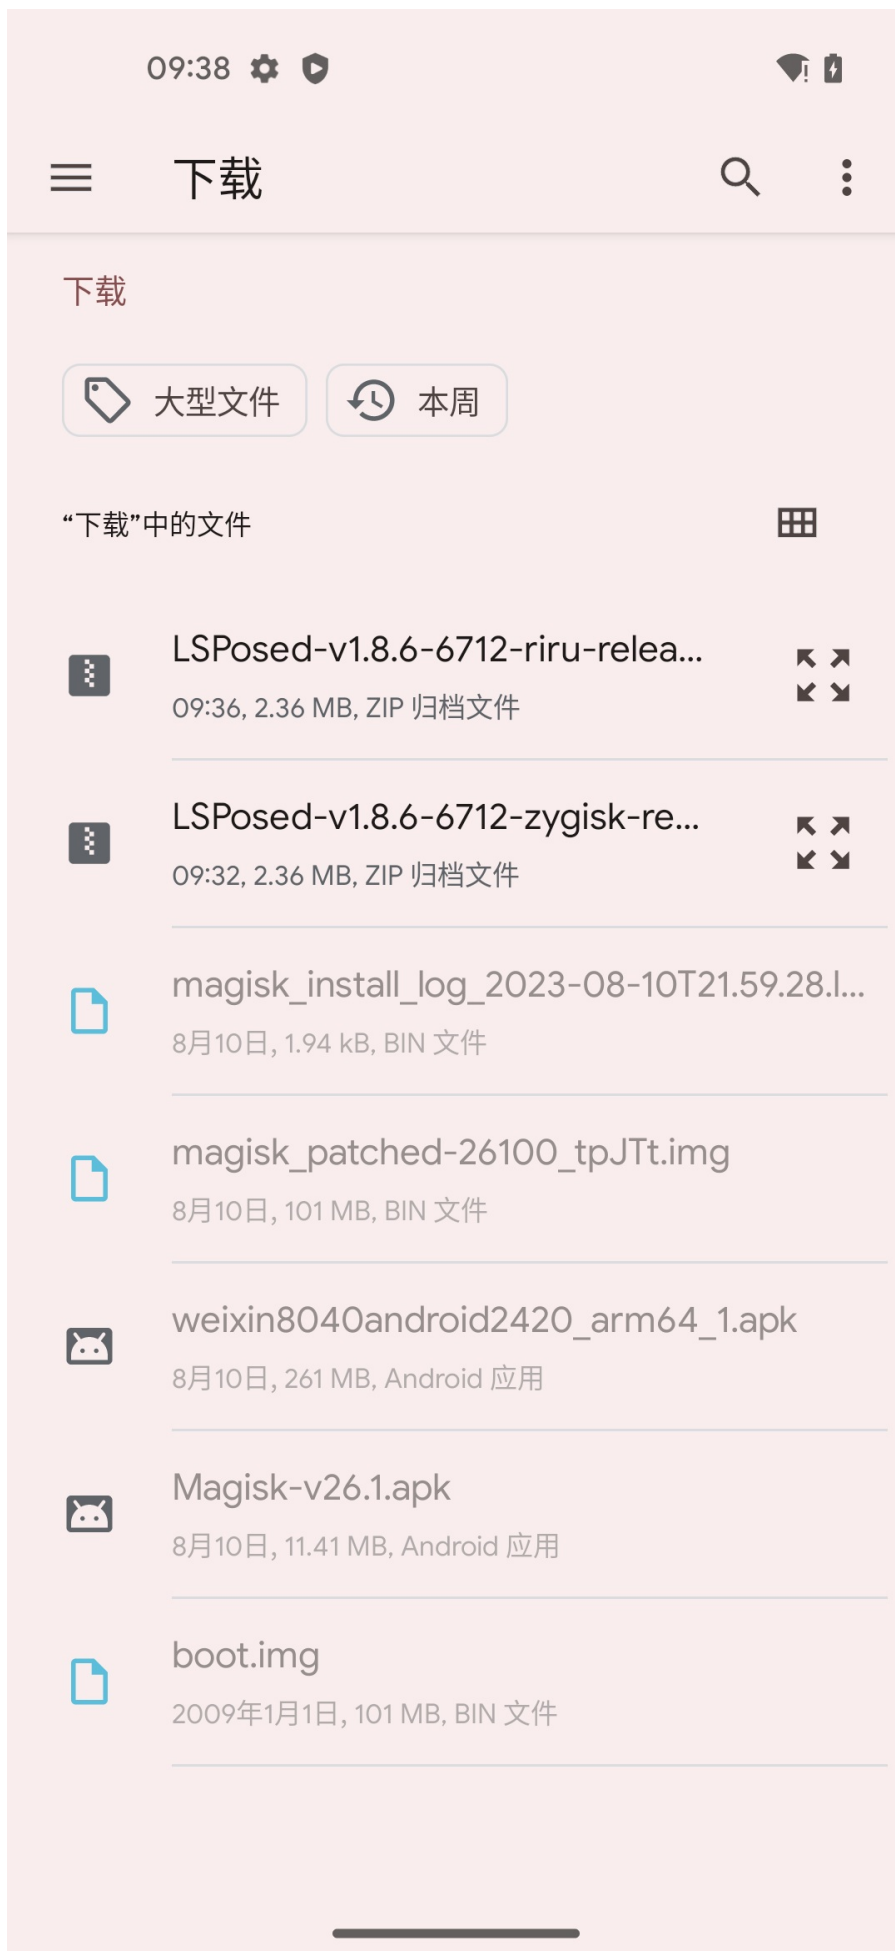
09:38

下载

下载

大型文件

本周

“下载”中的文件

LSPosed-v1.8.6-6712-riru-relea...
09:36, 2.36 MB, ZIP 归档文件

LSPosed-v1.8.6-6712-zygisk-re...
09:32, 2.36 MB, ZIP 归档文件

magisk_install_log_2023-08-10T21.59.28.l...
8月10日, 1.94 kB, BIN 文件

magisk_patched-26100_tpJTt.img
8月10日, 101 MB, BIN 文件

weixin8040android2420_arm64_1.apk
8月10日, 261 MB, Android 应用

Magisk-v26.1.apk
8月10日, 11.41 MB, Android 应用

boot.img
2009年1月1日, 101 MB, BIN 文件